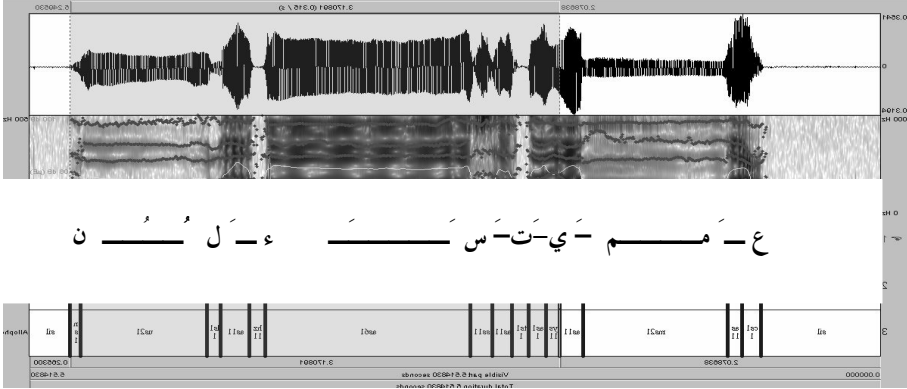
0.246530 3.170861 (0.315 / s) 2.076838
0.3541
0
-0.3194
5000 Hz
0 Hz

ع ـ َ م ـــــــــ ـَ ي ـَ ت ـَ س ـَ ـــــــــــ ء ـ َ ل ـُ ـُ ـــــــ ن

Allophone
a:l
n a I
u:2I
la: I
a: I
la: II
a:I
a: I
a: I
s: I
a: I
la: I
a: I
m:2I
a: II
a: I
a:l
0.246530 3.170861 2.076838
6.514830 Visible part 6.514830 seconds 0.000000
Total duration 6.514830 seconds